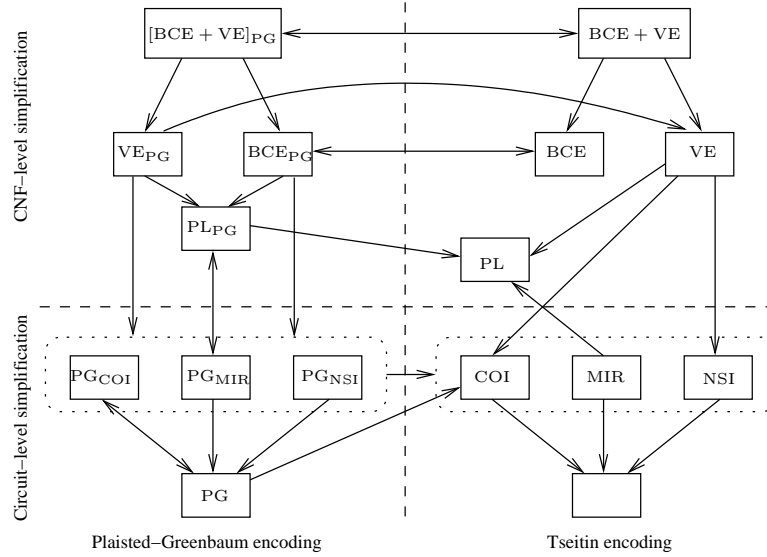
CNF–level simplification

$[\mathrm{BCE}+\mathrm{VE}]_{\mathrm{PG}}$

$\mathrm{BCE}+\mathrm{VE}$

$\mathrm{VE}_{\mathrm{PG}}$

$\mathrm{BCE}_{\mathrm{PG}}$

BCE

VE

$\mathrm{PL}_{\mathrm{PG}}$

PL

Circuit–level simplification

$\mathrm{PG}_{\mathrm{COI}}$

$\mathrm{PG}_{\mathrm{MIR}}$

$\mathrm{PG}_{\mathrm{NSI}}$

COI

MIR

NSI

PG

Plaisted–Greenbaum encoding

Tseitin encoding